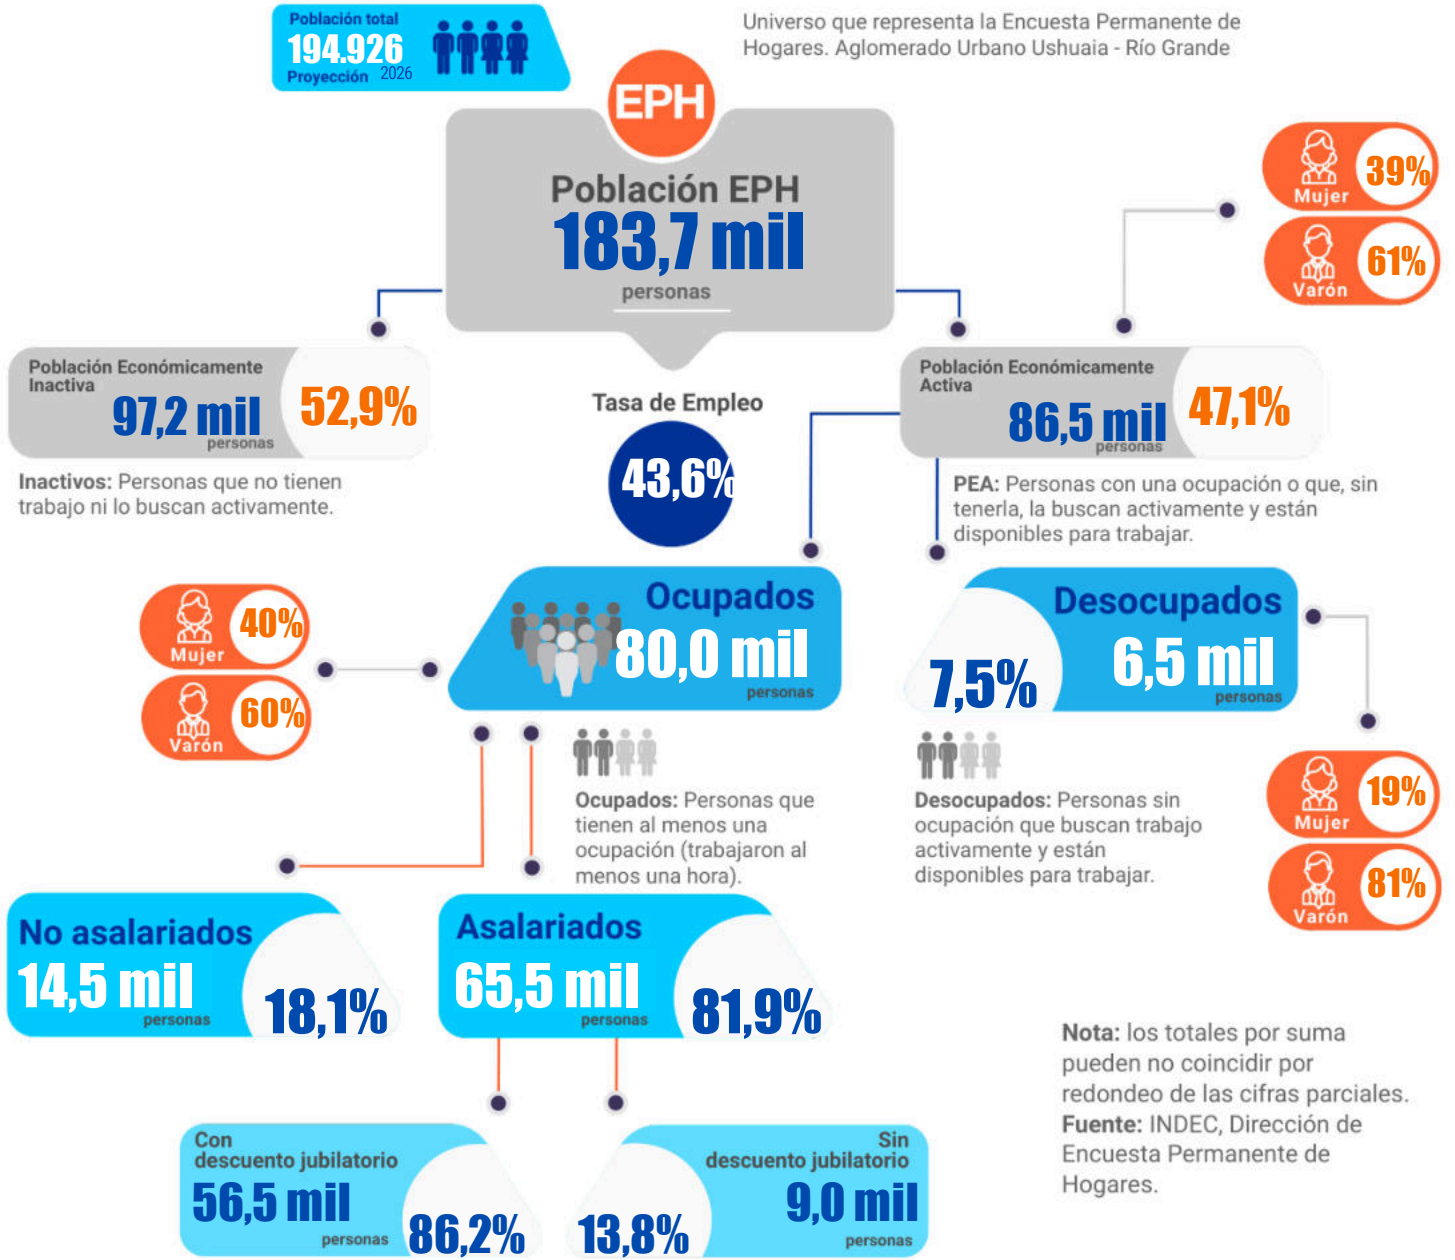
Población total
194.926
Proyección 2026

Universo que representa la Encuesta Permanente de Hogares. Aglomerado Urbano Ushuaia - Río Grande

EPH
Población EPH
183,7 mil
personas

Mujer 39%
Varón 61%

Población Económicamente Inactiva
97,2 mil
personas
52,9%

Inactivos: Personas que no tienen trabajo ni lo buscan activamente.

Tasa de Empleo
43,6%

Población Económicamente Activa
86,5 mil
personas
47,1%

PEA: Personas con una ocupación o que, sin tenerla, la buscan activamente y están disponibles para trabajar.

Mujer 40%
Varón 60%

Ocupados
80,0 mil
personas

Desocupados
7,5%
6,5 mil
personas

Ocupados: Personas que tienen al menos una ocupación (trabajaron al menos una hora).

Desocupados: Personas sin ocupación que buscan trabajo activamente y están disponibles para trabajar.

Mujer 19%
Varón 81%

No asalariados
14,5 mil
personas
18,1%

Asalariados
65,5 mil
personas
81,9%

Nota: los totales por suma pueden no coincidir por redondeo de las cifras parciales.
Fuente: INDEC, Dirección de Encuesta Permanente de Hogares.

Con descuento jubilatorio
56,5 mil
personas
86,2%

13,8%
Sin descuento jubilatorio
9,0 mil
personas